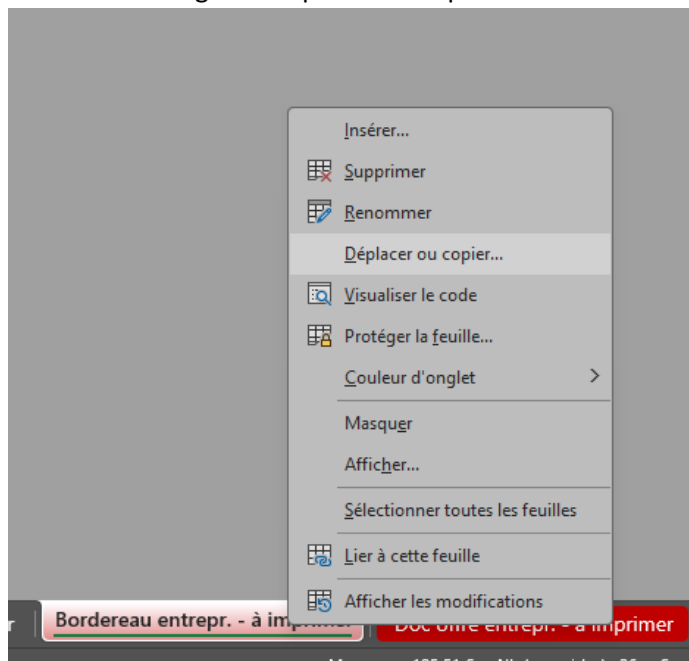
Insérer...

Supprimer

Renommer

Déplacer ou copier...

Visualiser le code

Protéger la feuille...

Couleur d'onglet

Masquer

Afficher...

Sélectionner toutes les feuilles

Lier à cette feuille

Afficher les modifications

r

Bordereau entrepr. - à impr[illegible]

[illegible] entrepr. - à imprimer